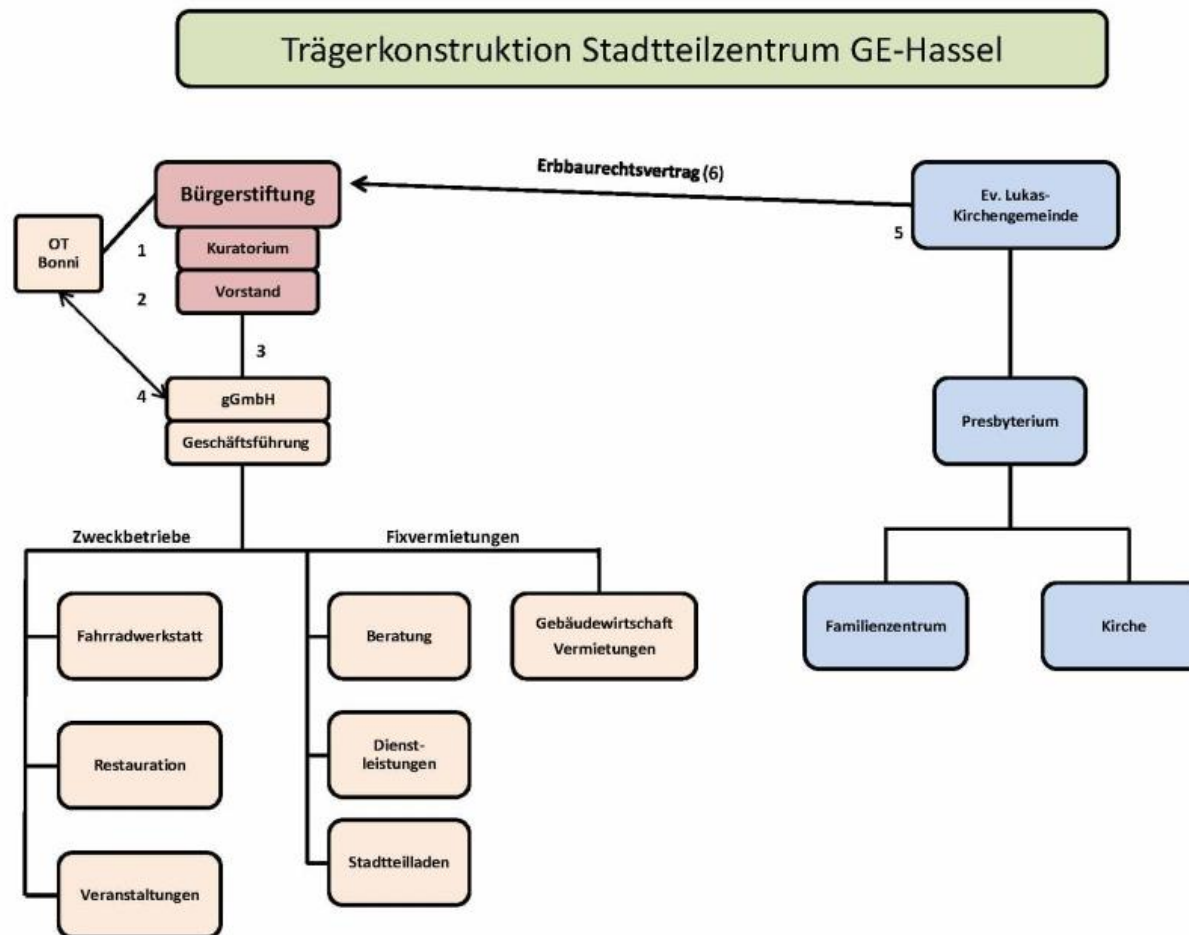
Trägerkonstruktion Stadtteilzentrum GE-Hassel

Erbbaurechtsvertrag (6)

Bürgerstiftung

OT Bonni

1

Kuratorium

2

Vorstand

3

4

gGmbH

Geschäftsführung

5

Ev. Lukas-Kirchengemeinde

Presbyterium

Zweckbetriebe

Fixvermietungen

Fahrradwerkstatt

Beratung

Gebäudewirtschaft Vermietungen

Familienzentrum

Kirche

Restauration

Dienst-leistungen

Stadtteilladen

Veranstaltungen